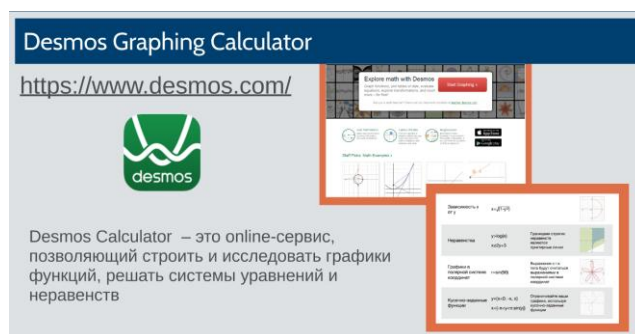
Desmos Graphing Calculator

https://www.desmos.com/

desmos

Explore math with Desmos

Start Graphing

Desmos Calculator – это online-сервис, позволяющий строить и исследовать графики функций, решать системы уравнений и неравенств

Зависимость x от y

Неравенства

Графики в полярной системе координат

Кусочно-заданные функции